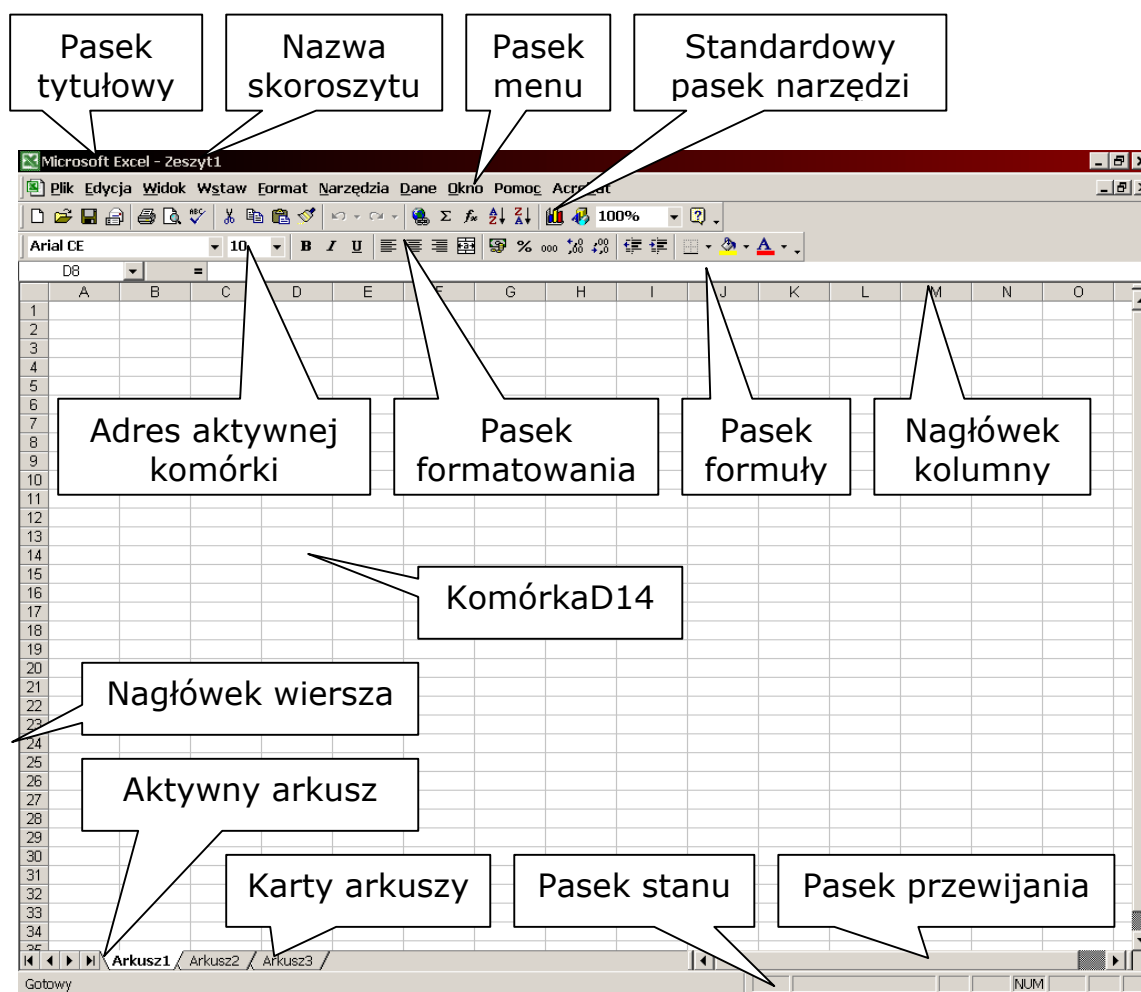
Pasek tytułowy

Nazwa skoroszytu

Pasek menu

Standardowy pasek narzędzi

Microsoft Excel - Zeszyt1

Plik Edycja Widok Wstaw Format Narzędzia Dane Okno Pomoc Acrobat

100%

Arial CE

10

B I U

%

D8

=

| | A | B | C | D | E | F | G | H | I | J | K | L | M | N | O |
|---|---|---|---|---|---|---|---|---|---|---|---|---|---|---|---|
| 1 | | | | | | | | | | | | | | | |

1 2 3 4 5 6 7 8 9 10 11 12 13 14 15 16 17 18 19 20 21 22 23 24 25 26 27 28 29 30 31 32 33 34 35

Adres aktywnej komórki

Pasek formatowania

Pasek formuły

Nagłówek kolumny

KomórkaD14

Nagłówek wiersza

Aktywny arkusz

Karty arkuszy

Pasek stanu

Pasek przewijania

Arkusz1 Arkusz2 Arkusz3

Gotowy

NUM